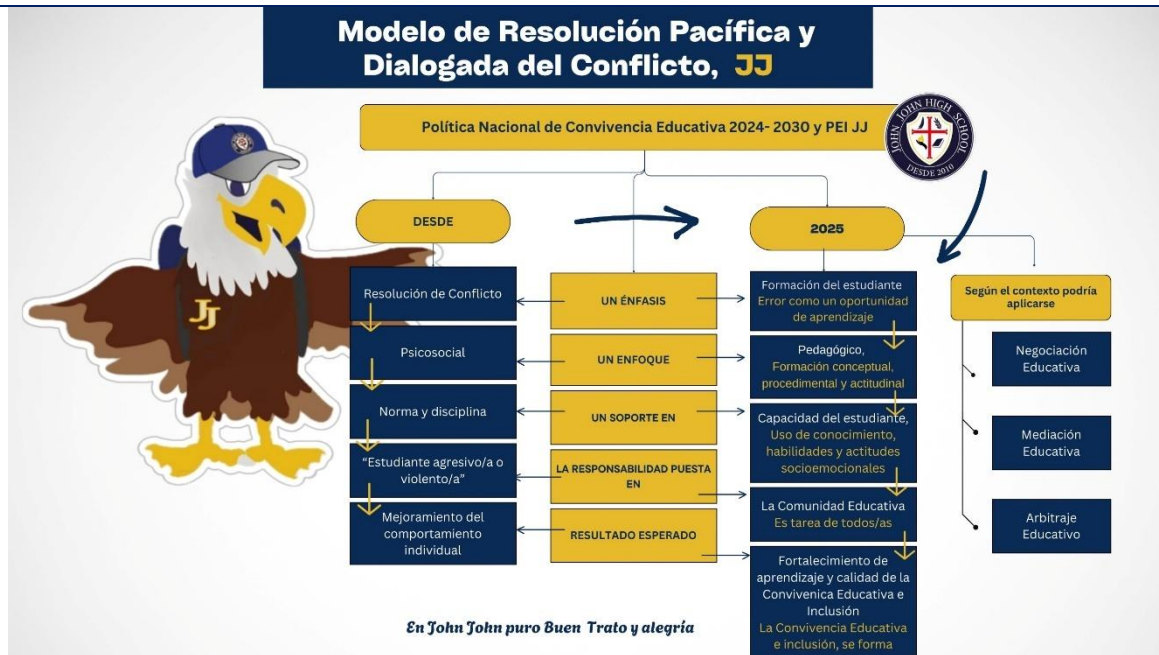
Modelo de Resolución Pacífica y Dialogada del Conflicto, JJ

Política Nacional de Convivencia Educativa 2024- 2030 y PEI JJ

JOHN JOHN HIGH SCHOOL
DESDE 2010

JJ

DESDE

2025

Resolución de Conflicto

UN ÉNFASIS

Formación del estudiante
Error como un oportunidad de aprendizaje

Según el contexto podría aplicarse

Psicosocial

UN ENFOQUE

Pedagógico, Formación conceptual, procedimental y actitudinal

Negociación Educativa

Norma y disciplina

UN SOPORTE EN

Capacidad del estudiante, Uso de conocimiento, habilidades y actitudes socioemocionales

Mediación Educativa

"Estudiante agresivo/a o violento/a"

LA RESPONSABILIDAD PUESTA EN

La Comunidad Educativa
Es tarea de todos/as

Mejoramiento del comportamiento individual

RESULTADO ESPERADO

Fortalecimiento de aprendizaje y calidad de la Convivenica Educativa e Inclusión
La Convivencia Educativa e inclusión, se forma

Arbitraje Educativo

En John John puro Buen Trato y alegría